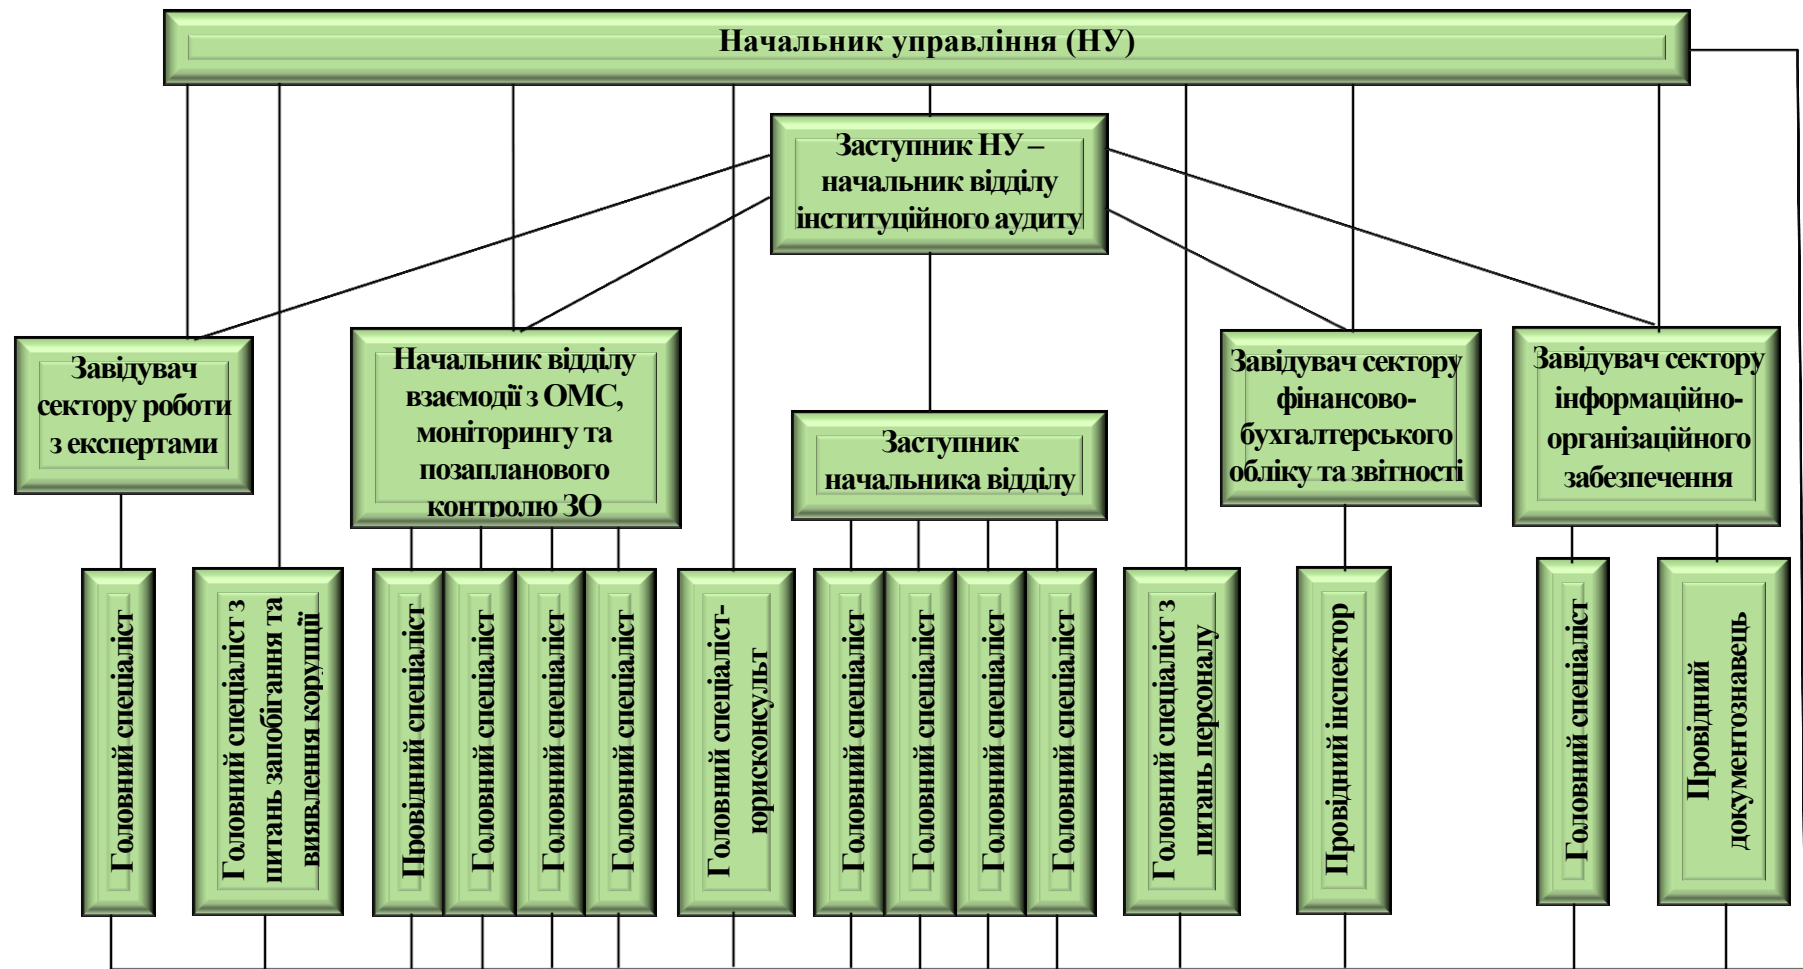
Начальник управління (НУ)

Заступник НУ – начальник відділу інституційного аудиту

Завідувач сектору роботи з експертами

Начальник відділу взаємодії з ОМС, моніторингу та позапланового контролю ЗО

Заступник начальника відділу

Завідувач сектору фінансово-бухгалтерського обліку та звітності

Завідувач сектору інформаційно-організаційного забезпечення

Головний спеціаліст

Головний спеціаліст з питань запобігання та виявлення корупції

Провідний спеціаліст

Головний спеціаліст

Головний спеціаліст

Головний спеціаліст

Головний спеціаліст-юрисконсульт

Головний спеціаліст

Головний спеціаліст

Головний спеціаліст

Головний спеціаліст

Головний спеціаліст з питань персоналу

Провідний інспектор

Головний спеціаліст

Провідний документознавець